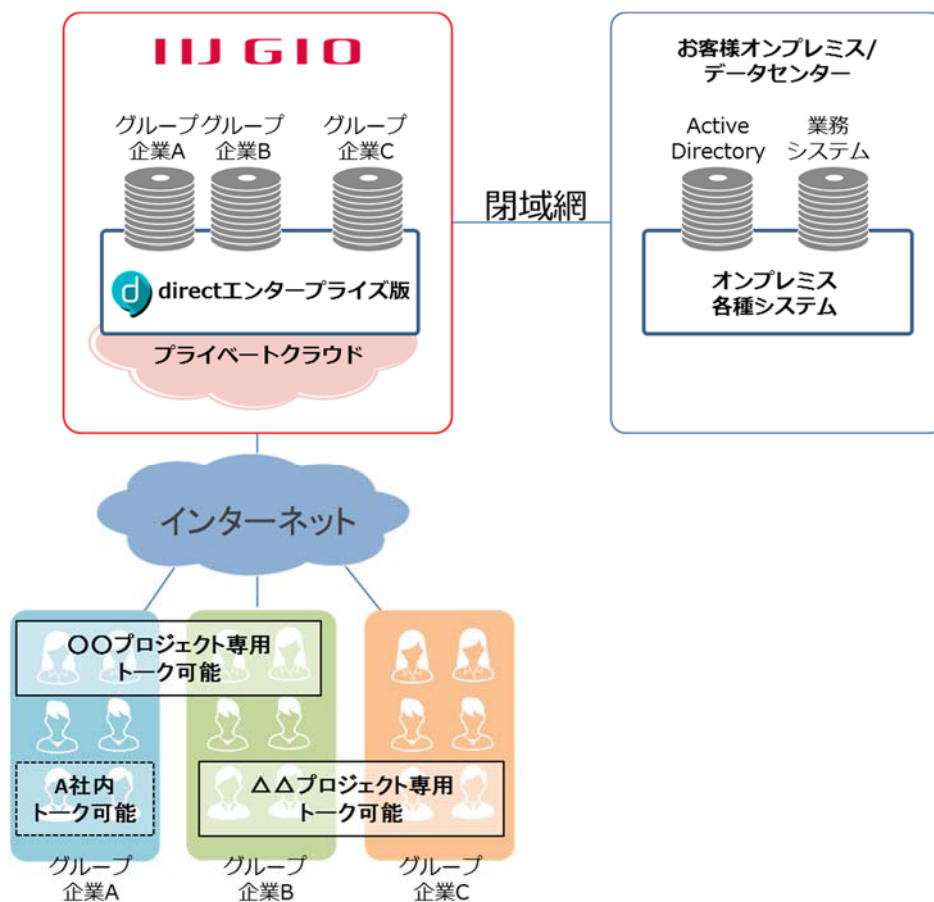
IIJ GIO

グループ企業A
グループ企業B
グループ企業C

directエンタープライズ版

プライベートクラウド

閉域網

お客様オンプレミス/データセンター

Active Directory
業務システム

オンプレミス各種システム

インターネット

〇〇プロジェクト専用トーク可能

A社内トーク可能

△△プロジェクト専用トーク可能

グループ企業A
グループ企業B
グループ企業C